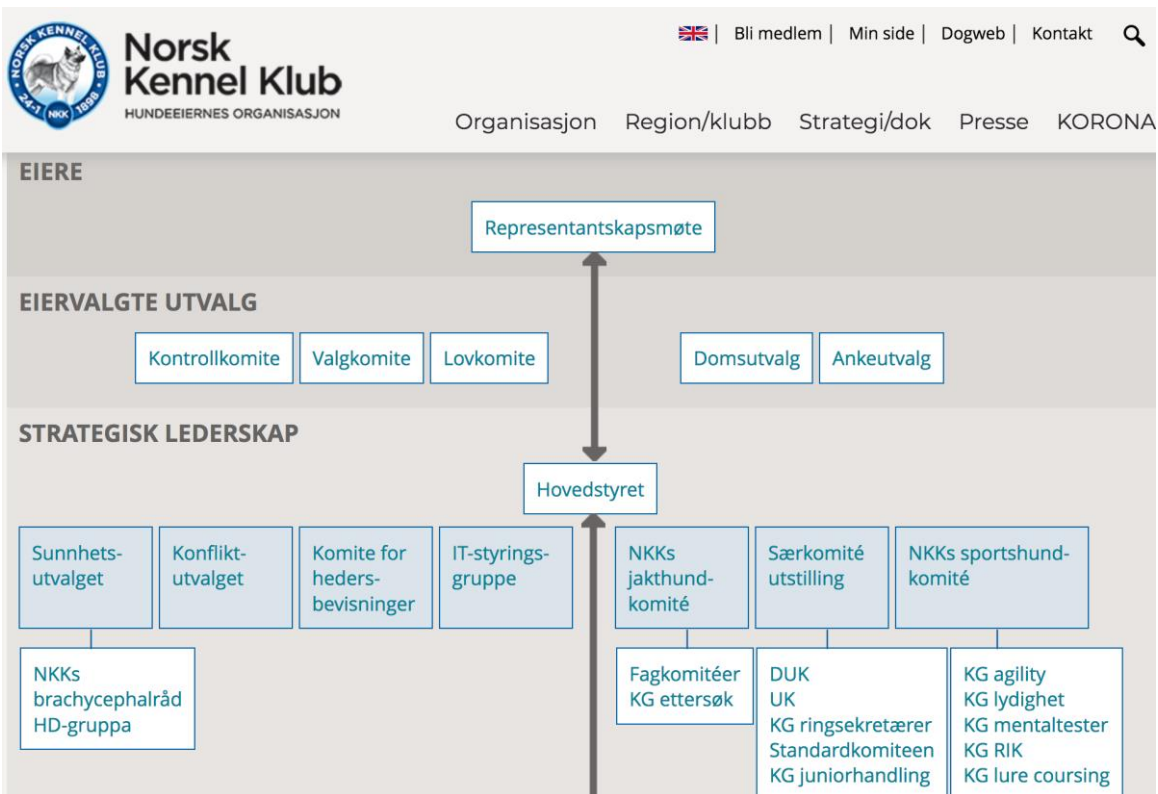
NORSK KENNEL KLUB 24-1 NKK 1898

Norsk Kennel Klub
HUNDEEIERNES ORGANISASJON

| Bli medlem | Min side | Dogweb | Kontakt

Organisasjon Region/klubb Strategi/dok Presse KORONA

EIERE

Representantskapsmøte

EIERVALGTE UTVALG

Kontrollkomite Valgkomite Lovkomite Domsutvalg Ankeutvalg

STRATEGISK LEDERSKAP

Hovedstyret

Sunnhetsutvalget

Konfliktutvalget

Komite for hedersbevisninger

IT-styringsgruppe

NKKs jakthundkomité

Særkomité utstilling

NKKs sportshundkomité

NKKs
brachycephalråd
HD-gruppa

Fagkomitéer
KG ettersøk

DUK
UK
KG ringsekretærer
Standardkomiteen
KG juniorhandling

KG agility
KG lydighet
KG mentaltester
KG RIK
KG lure coursing